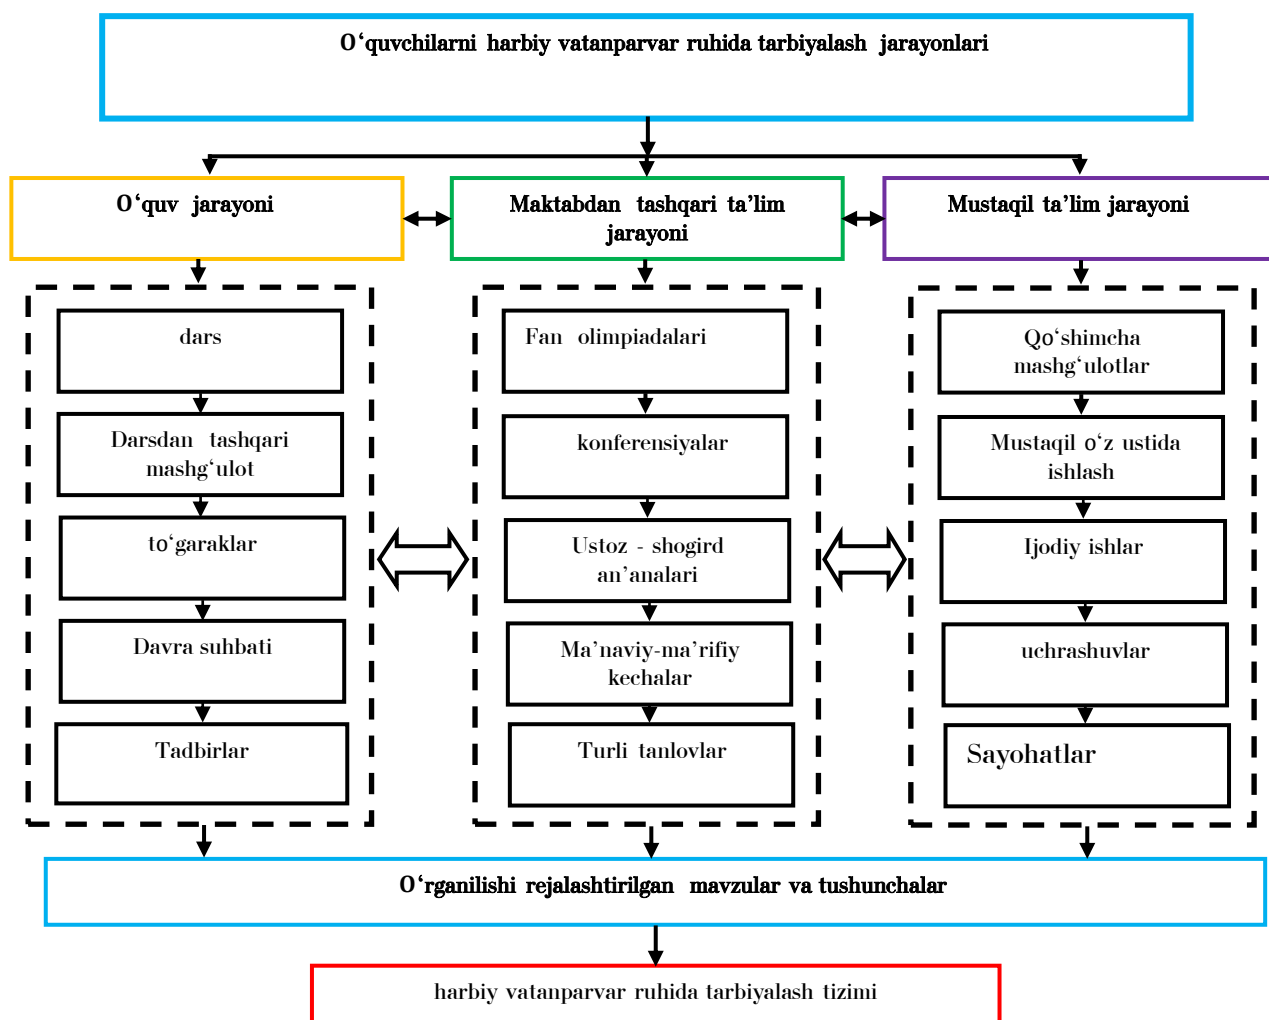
Oʻquvchilarni harbiy vatanparvar ruhida tarbiyalash jarayonlari

Oʻquv jarayoni

Maktabdan tashqari ta'lim jarayoni

Mustaqil ta'lim jarayoni

dars

Darsdan tashqari mashgʻulot

toʻgaraklar

Davra suhbati

Tadbirlar

Fan olimpiadalari

konferensiyalar

Ustoz - shogird an'analari

Ma'naviy-ma'rifiy kechalar

Turli tanlovlar

Qoʻshimcha mashgʻulotlar

Mustaqil oʻz ustida ishlash

Ijodiy ishlar

uchrashuvlar

Sayohatlar

Oʻrganilishi rejalashtirilgan mavzular va tushunchalar

harbiy vatanparvar ruhida tarbiyalash tizimi